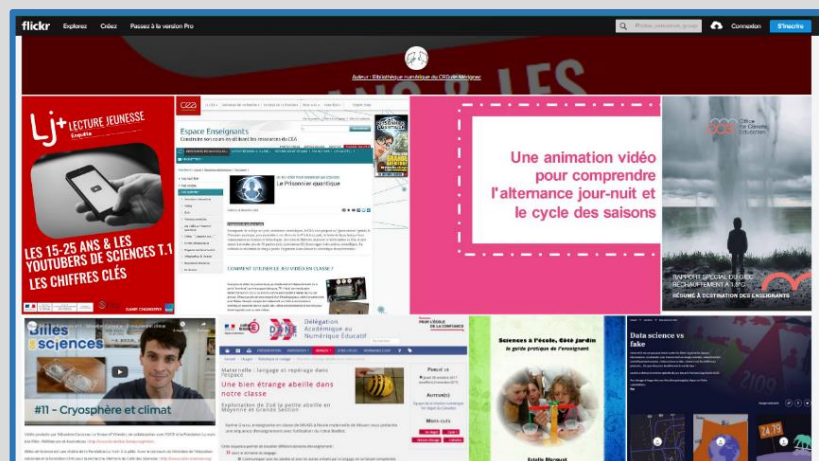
flickr Explorez Créez Passez à la version Pro

Photos, personnes, groupes Connexion S'inscrire

Auteur : Bibliothèque numérique du CDI de Mézieres

Lj+ LECTURE JEUNESSE Enquête

LES 15-25 ANS & LES YOUTUBERS DE SCIENCES T.1 LES CHIFFRES CLÉS

cea

Espace Enseignants

Le Prisonnier quantique

COMMENT UTILISER LE JEU VIDÉO EN CLASSE ?

Une animation vidéo pour comprendre l'alternance jour-nuit et le cycle des saisons

OCE

RAPPORT SPÉCIAL DU GIEC RÉCHAUFFEMENT À 1,5°C

RÉSUMÉ À DESTINATION DES ENSEIGNANTS

Billes de sciences

#11 - Cryosphère et climat

Délégation Académique au Numérique Éducatif

Maternelle : langage et repérage dans l'espace

Une bien étrange abeille dans notre classe

Sciences à l'école, Côté jardin

le guide pratique de l'enseignant

Data science vs fake